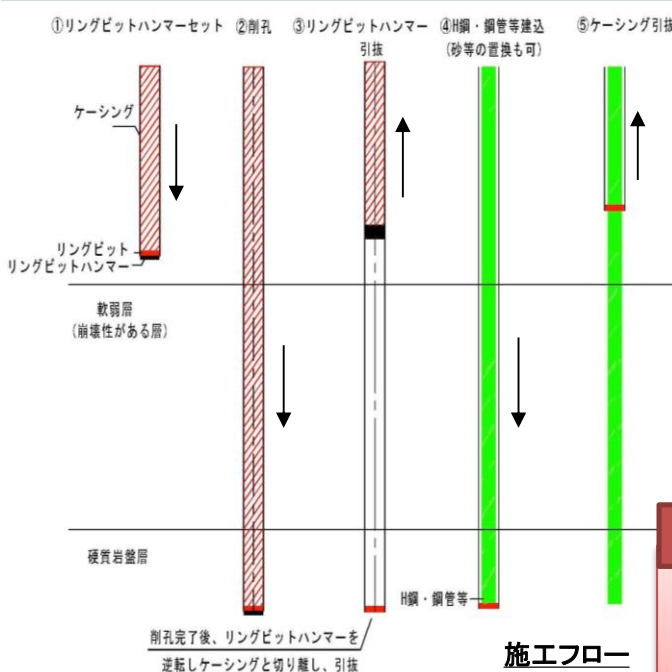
①リングビットハンマーセット ②削孔 ③リングビットハンマー引抜 ④H鋼・鋼管等建込（砂等の置換も可） ⑤ケーシング引抜

ケーシング

リングビット
リングビットハンマー

軟弱層
（崩壊性がある層）

硬質岩盤層

H鋼・鋼管等

削孔完了後、リングビットハンマーを逆転しケーシングと切り離し、引抜

施工フロー